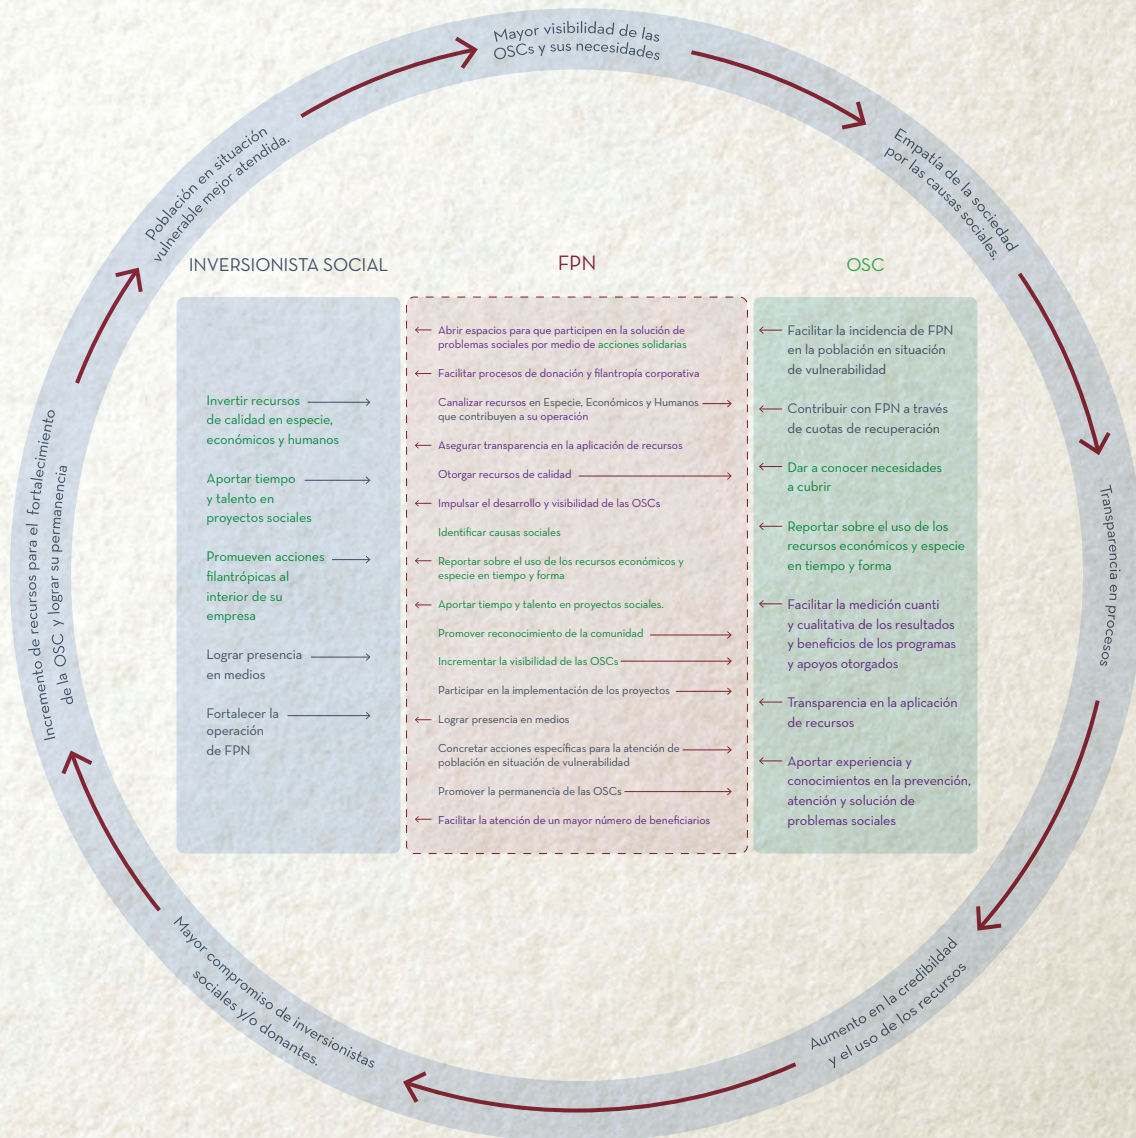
Mayor visibilidad de las OSCs y sus necesidades

Empatía de la sociedad por las causas sociales.

Transparencia en procesos

Aumento en la credibilidad y el uso de los recursos

Mayor compromiso de inversionistas sociales y/o donantes.

Incremento de recursos para el fortalecimiento de la OSC y lograr su permanencia

Población en situación vulnerable mejor atendida.

INVERSIONISTA SOCIAL

Invertir recursos de calidad en especie, económicos y humanos

Aportar tiempo y talento en proyectos sociales

Promueven acciones filantrópicas al interior de su empresa

Lograr presencia en medios

Fortalecer la operación de FPN

FPN

Abrir espacios para que participen en la solución de problemas sociales por medio de acciones solidarias

Facilitar procesos de donación y filantropía corporativa

Canalizar recursos en Especie, Económicos y Humanos que contribuyen a su operación

Asegurar transparencia en la aplicación de recursos

Otorgar recursos de calidad

Impulsar el desarrollo y visibilidad de las OSCs

Identificar causas sociales

Reportar sobre el uso de los recursos económicos y especie en tiempo y forma

Aportar tiempo y talento en proyectos sociales.

Promover reconocimiento de la comunidad

Incrementar la visibilidad de las OSCs

Participar en la implementación de los proyectos

Lograr presencia en medios

Concretar acciones específicas para la atención de población en situación de vulnerabilidad

Promover la permanencia de las OSCs

Facilitar la atención de un mayor número de beneficiarios

OSC

Facilitar la incidencia de FPN en la población en situación de vulnerabilidad

Contribuir con FPN a través de cuotas de recuperación

Dar a conocer necesidades a cubrir

Reportar sobre el uso de los recursos económicos y especie en tiempo y forma

Facilitar la medición cuanti y cualitativa de los resultados y beneficios de los programas y apoyos otorgados

Transparencia en la aplicación de recursos

Aportar experiencia y conocimientos en la prevención, atención y solución de problemas sociales